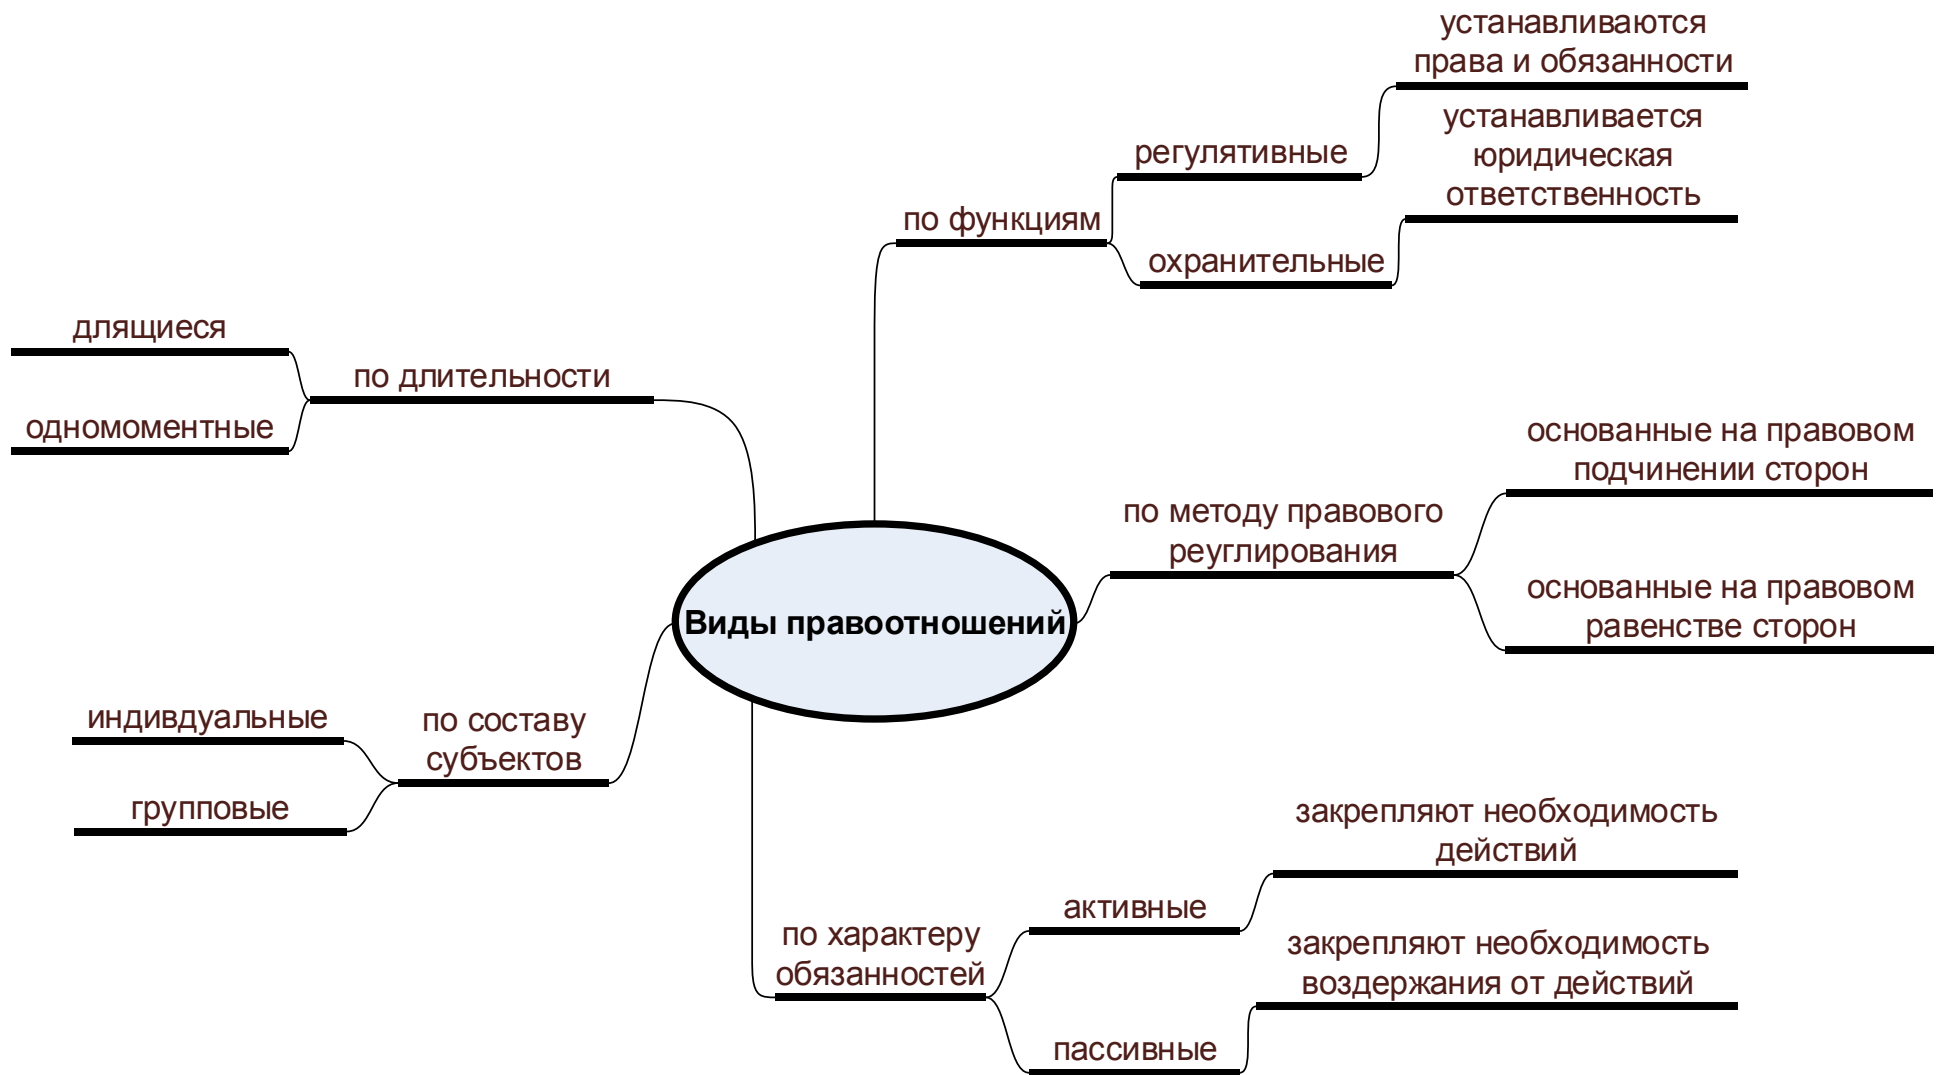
Виды правоотношений

по функциям

регулятивные

устанавливаются права и обязанности

охранительные

устанавливается юридическая ответственность

по длительности

длящиеся

одномоментные

по методу правового реуглирования

основанные на правовом подчинении сторон

основанные на правовом равенстве сторон

по составу субъектов

индивдуальные

групповые

по характеру обязанностей

активные

закрепляют необходимость действий

пассивные

закрепляют необходимость воздержания от действий